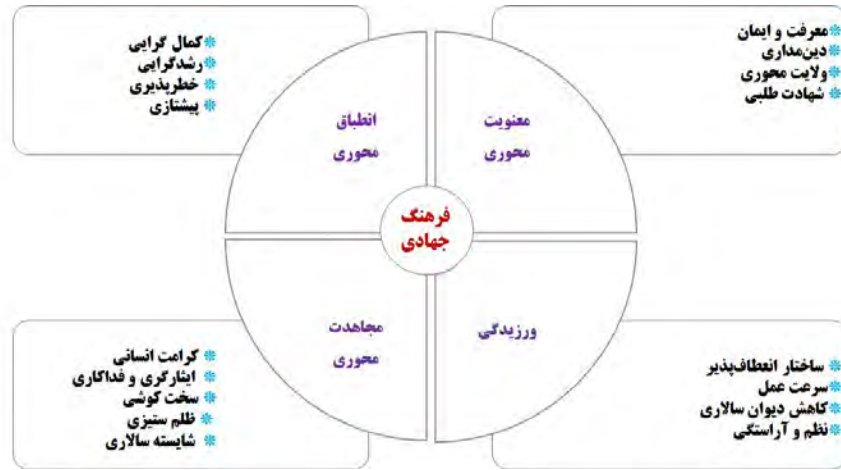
معرفت و ایمان
دین‌مداری
ولایت محوری
شهادت طلبی

کمال گرایی
رشدگرایی
خطرپذیری
پیشتازی

معنویت محوری

انطباق محوری

فرهنگ جهادی

ورزیدگی

مجاهدت محوری

کرامت انسانی
ایثارگری و فداکاری
سخت کوشی
ظلم ستیزی
شایسته سالاری

ساختار انعطاف‌پذیر
سرعت عمل
کاهش دیوان سالاری
نظم و آراستگی